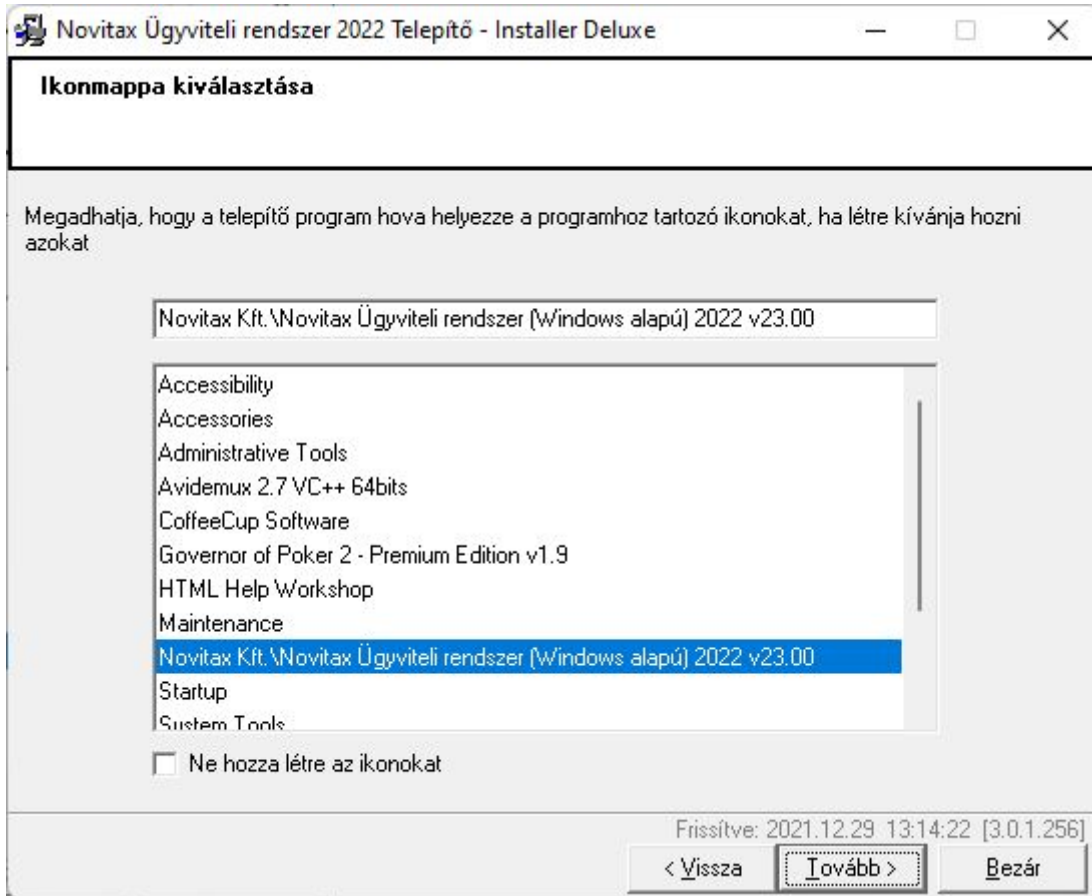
Novitax Ügyviteli rendszer 2022 Telepítő - Installer Deluxe

Ikonmappa kiválasztása

Megadhatja, hogy a telepítő program hova helyezze a programhoz tartozó ikonokat, ha létre kívánja hozni azokat

Novitax Kft.\Novitax Ügyviteli rendszer (Windows alapú) 2022 v23.00

Accessibility
Accessories
Administrative Tools
Avidemux 2.7 VC++ 64bits
CoffeeCup Software
Governor of Poker 2 - Premium Edition v1.9
HTML Help Workshop
Maintenance
Novitax Kft.\Novitax Ügyviteli rendszer (Windows alapú) 2022 v23.00
Startup
System Tools

Ne hozza létre az ikonokat

Frissítve: 2021.12.29 13:14:22 [3.0.1.256]

< Vissza
Tovább >
Bezár